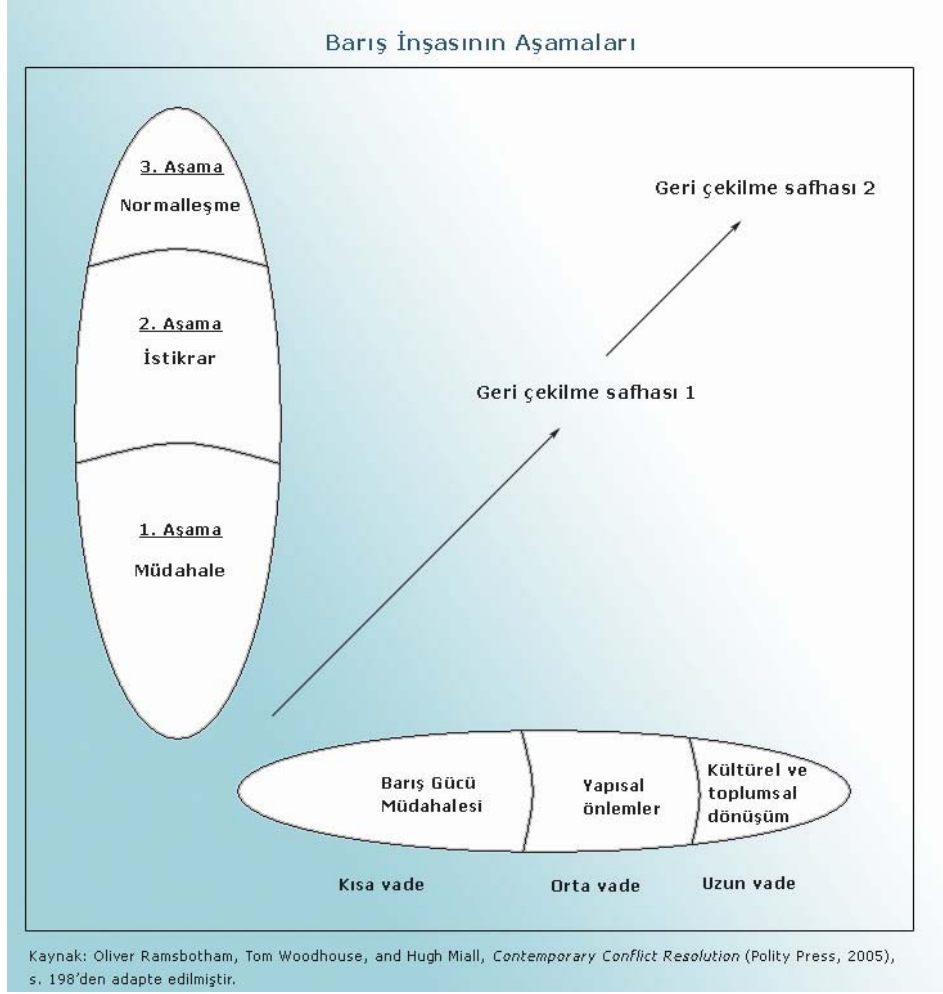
Barış İnşasının Aşamaları

3. Aşama
Normalleşme

2. Aşama
İstikrar

1. Aşama
Müdahale

Geri çekilme safhası 2

Geri çekilme safhası 1

Barış Gücü Müdahalesi

Yapısal önlemler

Kültürel ve toplumsal dönüşüm

Kısa vade

Orta vade

Uzun vade

Kaynak: Oliver Ramsbotham, Tom Woodhouse, and Hugh Miall, Contemporary Conflict Resolution (Polity Press, 2005), s. 198'den adapte edilmiştir.